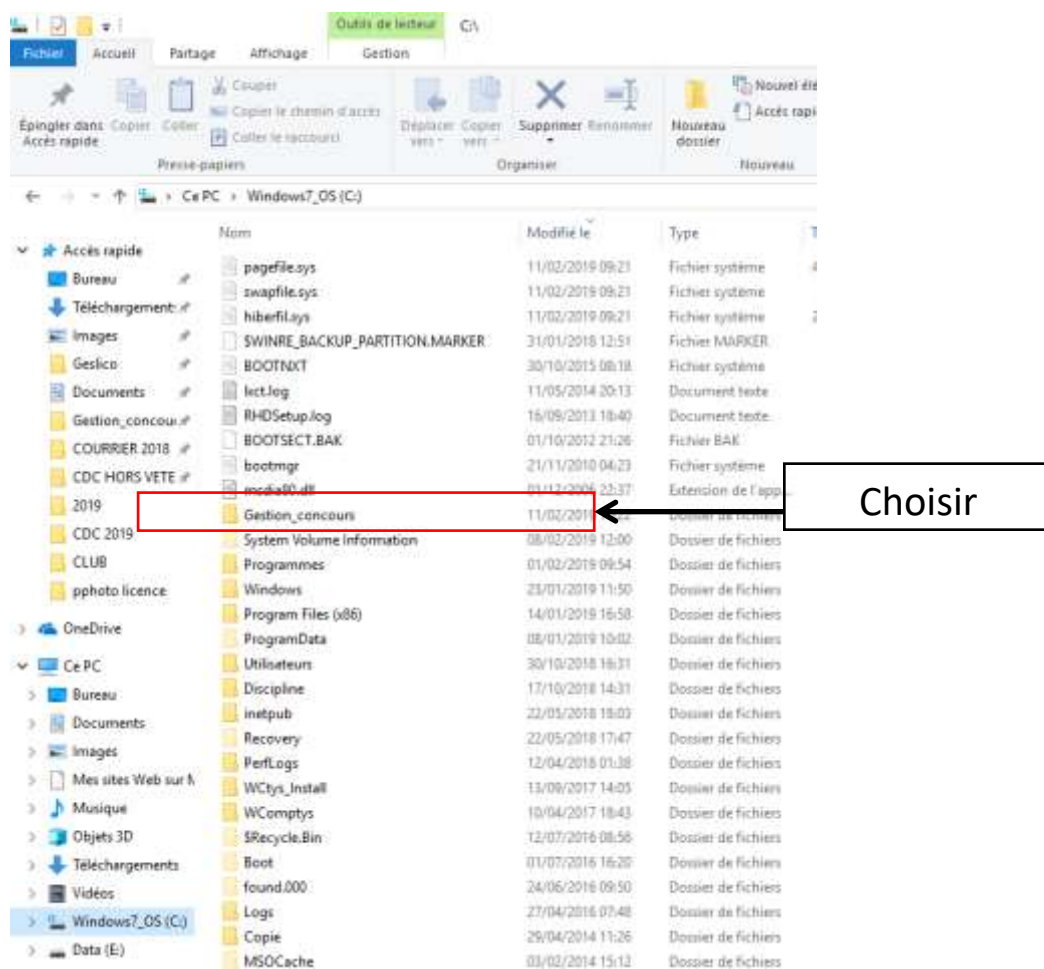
Outils de lecteur C:\

Fichier Accueil Partage Affichage Gestion

Épingler dans Accès rapide Copier Coller Couper Copier le chemin d'accès Coller le raccourci Presse-papiers

Déplacer vers Copier vers Supprimer Renommer Organiser

Nouveau dossier Nouvel élé Accès rapi Nouveau

Ce PC › Windows7_OS (C:)

Accès rapide
Bureau
Téléchargements
Images
Geslico
Documents
Gestion_concour
COURRIER 2018
CDC HORS VETE
2019
CDC 2019
CLUB
pphoto licence
OneDrive
Ce PC
Bureau
Documents
Images
Mes sites Web sur N
Musique
Objets 3D
Téléchargements
Vidéos
Windows7_OS (C:)
Data (E:)

| Nom | Modifié le | Type |
|---|---|---|
| pagefile.sys | 11/02/2019 09:21 | Fichier système |
| swapfile.sys | 11/02/2019 09:21 | Fichier système |
| hiberfil.sys | 11/02/2019 09:21 | Fichier système |
| $WINRE_BACKUP_PARTITION.MARKER | 31/01/2018 12:51 | Fichier MARKER |
| BOOTNXT | 30/10/2015 08:18 | Fichier système |
| lect.log | 11/05/2014 20:13 | Document texte |
| RHDSetup.log | 16/09/2013 18:40 | Document texte |
| BOOTSECT.BAK | 01/10/2012 21:26 | Fichier BAK |
| bootmgr | 21/11/2010 04:23 | Fichier système |
| msdia80.dll | 01/12/2006 22:37 | Extension de l'app |
| Gestion_concours | 11/02/2019 | Dossier de fichiers |
| System Volume Information | 08/02/2019 12:00 | Dossier de fichiers |
| Programmes | 01/02/2019 09:54 | Dossier de fichiers |
| Windows | 23/01/2019 11:50 | Dossier de fichiers |
| Program Files (x86) | 14/01/2019 16:58 | Dossier de fichiers |
| ProgramData | 08/01/2019 10:02 | Dossier de fichiers |
| Utilisateurs | 30/10/2018 16:31 | Dossier de fichiers |
| Discipline | 17/10/2018 14:31 | Dossier de fichiers |
| inetpub | 22/05/2018 18:03 | Dossier de fichiers |
| Recovery | 22/05/2018 17:47 | Dossier de fichiers |
| PerfLogs | 12/04/2018 01:38 | Dossier de fichiers |
| WCtys_Install | 13/09/2017 14:05 | Dossier de fichiers |
| WComptys | 10/04/2017 18:43 | Dossier de fichiers |
| $Recycle.Bin | 12/07/2016 08:56 | Dossier de fichiers |
| Boot | 01/07/2016 16:20 | Dossier de fichiers |
| found.000 | 24/06/2016 09:50 | Dossier de fichiers |
| Logs | 27/04/2016 07:48 | Dossier de fichiers |
| Copie | 29/04/2014 11:26 | Dossier de fichiers |
| MSOCache | 03/02/2014 15:12 | Dossier de fichiers |

Choisir